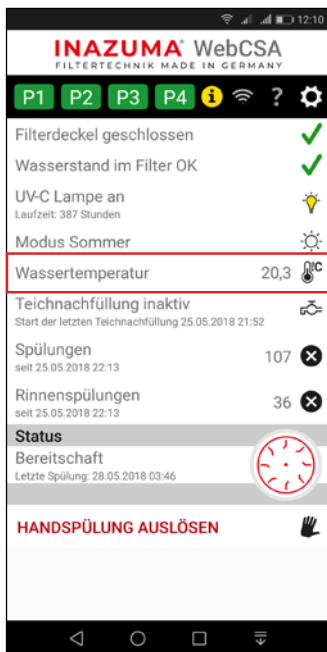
12:10

INAZUMA® WebCSA
FILTERTECHNIK MADE IN GERMANY

P1 P2 P3 P4 ?

Filterdeckel geschlossen

Wasserstand im Filter OK

UV-C Lampe an
Laufzeit: 387 Stunden

Modus Sommer

Wassertemperatur 20,3 °C

Teichnachfüllung inaktiv
Start der letzten Teichnachfüllung 25.05.2018 21:52

Spülungen
seit 25.05.2018 22:13 107

Rinnenspülungen
seit 25.05.2018 22:13 36

Status

Bereitschaft
Letzte Spülung: 28.05.2018 03:46

HANDSPÜLUNG AUSLÖSEN